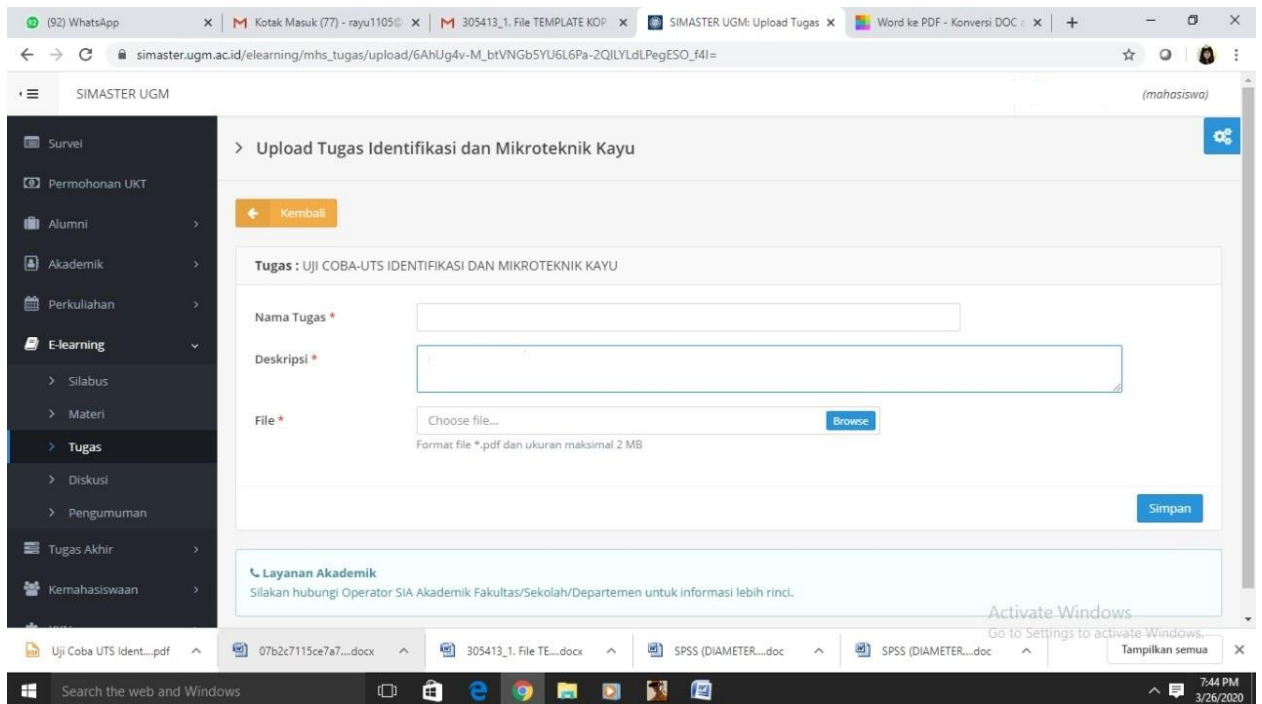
(92) WhatsApp × | M Kotak Masuk (77) - rayu1105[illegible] × | M 305413_1. File TEMPLATE KOP × | SIMASTER UGM: Upload Tugas × | Word ke PDF - Konversi DOC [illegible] × | +

simaster.ugm.ac.id/elearning/mhs_tugas/upload/6AhUg4v-M_btVNGb5YU6L6Pa-2QILYLdLPegESO_f4I=

SIMASTER UGM

(mahasiswa)

Survei
Permohonan UKT
Alumni
Akademik
Perkuliahan
E-learning
Silabus
Materi
Tugas
Diskusi
Pengumuman
Tugas Akhir
Kemahasiswaan

> Upload Tugas Identifikasi dan Mikroteknik Kayu

Kembali

Tugas : UJI COBA-UTS IDENTIFIKASI DAN MIKROTEKNIK KAYU

Nama Tugas *

Deskripsi *

File *

Choose file...

Browse

Format file *.pdf dan ukuran maksimal 2 MB

Simpan

Layanan Akademik

Silakan hubungi Operator SIA Akademik Fakultas/Sekolah/Departemen untuk informasi lebih rinci.

Activate Windows
Go to Settings to activate Windows.

Uji Coba UTS Ident....pdf | 07b2c7115ce7a7....docx | 305413_1. File TE....docx | SPSS (DIAMETER....doc | SPSS (DIAMETER....doc | Tampilkan semua

Search the web and Windows

7:44 PM
3/26/2020